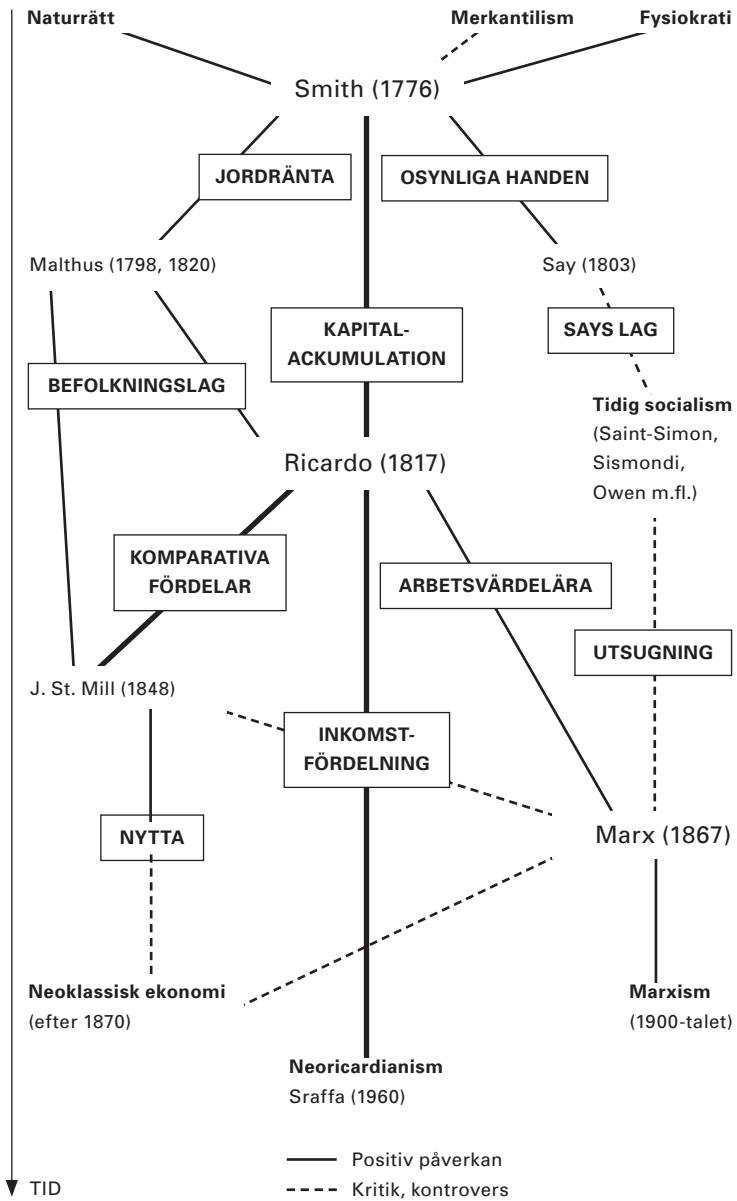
**Naturrätt**

**Merkantilism**

**Fysiokrati**

Smith (1776)

**JORDRÄNTA**

**OSYNLIGA HANDEN**

Malthus (1798, 1820)

Say (1803)

**KAPITAL-ACKUMULATION**

**SAYS LAG**

**BEFOLKNINGSLAG**

**Tidig socialism** (Saint-Simon, Sismondi, Owen m.fl.)

Ricardo (1817)

**KOMPARATIVA FÖRDELAR**

**ARBETSVÄRDELÄRA**

**UTSUGNING**

J. St. Mill (1848)

**INKOMST-FÖRDELNING**

**NYTTA**

Marx (1867)

**Neoklassisk ekonomi** (efter 1870)

**Marxism** (1900-talet)

**Neoricardianism** Sraffa (1960)

Positiv påverkan

Kritik, kontrovers

TID